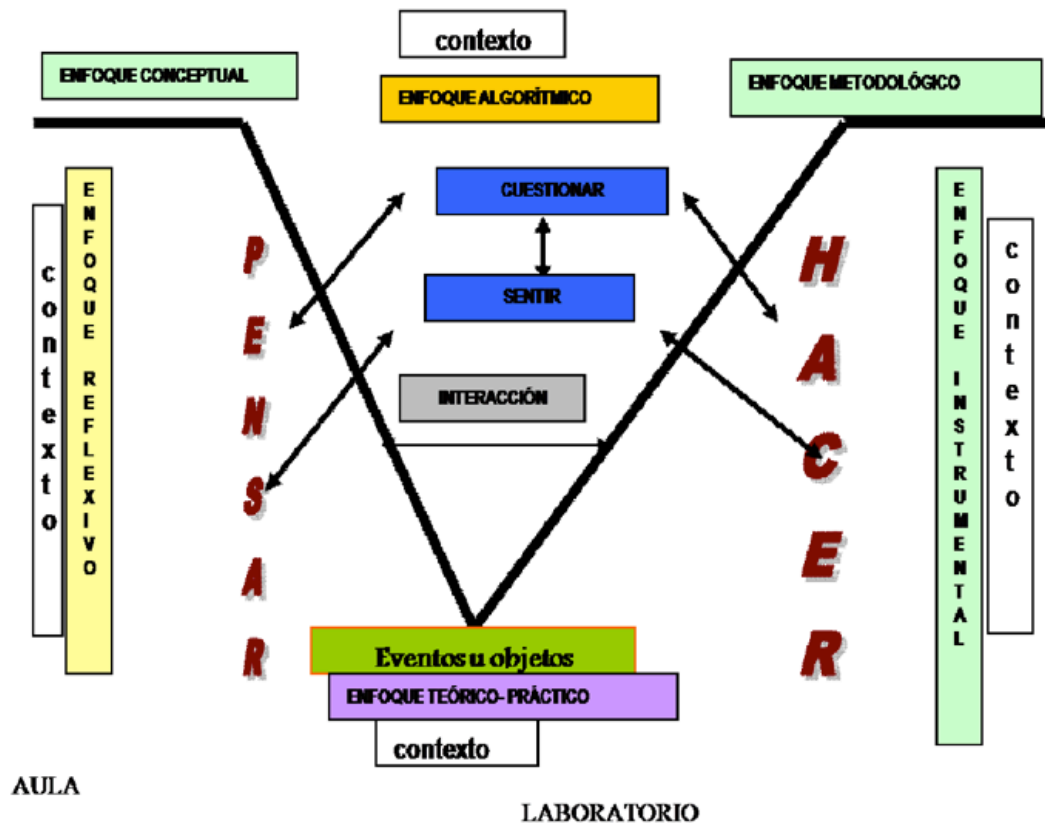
contexto

ENFOQUE CONCEPTUAL

ENFOQUE ALGORÍTMICO

ENFOQUE METODOLÓGICO

contexto

ENFOQUE REFLEXIVO

PENSAR

CUESTIONAR

SENTIR

INTERACCIÓN

HACER

ENFOQUE INSTRUMENTAL

contexto

Eventos u objetos

ENFOQUE TEÓRICO-PRÁCTICO

contexto

AULA

LABORATORIO